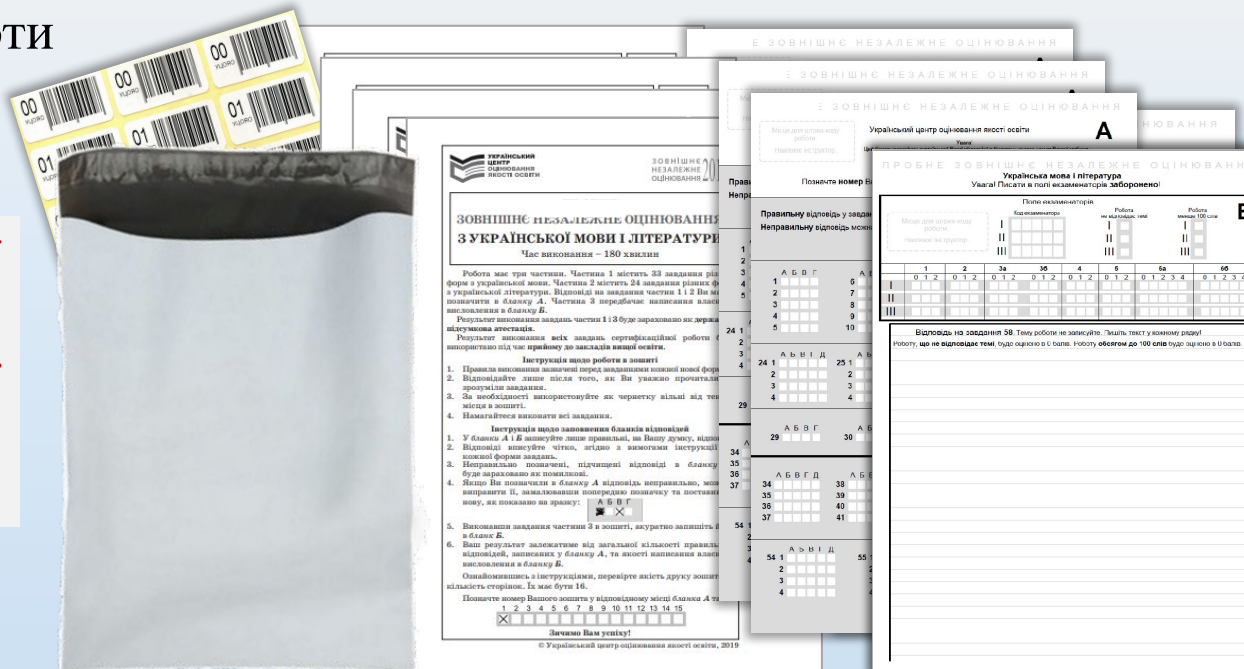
оти

00 YUDRO 01 YUDRO

УКРАЇНСЬКИЙ ЦЕНТР ОЦІНЮВАННЯ ЯКОСТІ ОСВІТИ

ЗОВНІШНЄ НЕЗАЛЕЖНЕ ОЦІНЮВАННЯ 201

ЗОВНІШНЄ НЕЗАЛЕЖНЕ ОЦІНЮВАННЯ
З УКРАЇНСЬКОЇ МОВИ І ЛІТЕРАТУРИ

Час виконання – 180 хвилин

Робота має три частини. Частина 1 містить 33 завдання різ форм з української мови. Частина 2 містить 24 завдання різних ф з української літератури. Відповіді на завдання частин 1 і 2 Ви м позначити в бланку А. Частина 3 передбачає написання власн висловлення в бланку Б.

Результат виконання завдань частин 1 і 3 буде зараховано як держ підсумкова атестація.

Результат виконання всіх завдань сертифікаційної роботи б використано під час прийому до закладів вищої освіти.

Інструкція щодо роботи в зошиті

1. Правила виконання зазначені перед завданнями кожної нової форм
2. Відповідайте лише після того, як Ви уважно прочитали зрозуміли завдання.
3. За необхідності використовуйте як чернетку вільні від тек місця в зошиті.
4. Намагайтеся виконати всі завдання.

Інструкція щодо заповнення бланків відповідей

1. У бланки А і Б записуйте лише правильні, на Вашу думку, відпо
2. Відповіді вписуйте чітко, згідно з вимогами інструкції кожної форми завдань.
3. Неправильно позначені, підчищені відповіді в бланку буде зараховано як помилкові.
4. Якщо Ви позначили в бланку А відповідь неправильно, мож виправити її, замалювавши попередню позначку та поставив нову, як показано на зразку:
5. Виконавши завдання частини 3 в зошиті, акуратно запишіть її в бланк Б.
6. Ваш результат залежатиме від загальної кількості правиль відповідей, записаних у бланку А, та якості написання власн висловлення в бланку Б.

Ознайомившись з інструкціями, перевірте якість друку зошит кількість сторінок. Їх має бути 16.

Позначте номер Вашого зошита у відповідному місці бланка А та
1 2 3 4 5 6 7 8 9 10 11 12 13 14 15

Зичимо Вам успіху!

© Український центр оцінювання якості освіти, 2019

ЗОВНІШНЄ НЕЗАЛЕЖНЕ ОЦІНЮВАННЯ

ЗОВНІШНЄ НЕЗАЛЕЖНЕ ОЦІНЮВАННЯ

ЗОВНІШНЄ НЕЗАЛЕЖНЕ ОЦІНЮВАННЯ

Український центр оцінювання якості освіти

А

Місце для штрих-коду роботи
Наклеює інструктор

Позначте номер В

Правильну відповідь у завдан
Неправильну відповідь можна

А Б В Г
1 2 3 4 5
6 7 8 9 10

А Б В Г Д
24 1 2 3 4
25 1 2 3 4

А Б В Г
29 30

А Б В Г Д
34 35 36 37
38 39 40 41

А Б В Г Д
54 1 2 3 4
55 1 2 3 4

ПРОБНЕ ЗОВНІШНЄ НЕЗАЛЕЖНЕ ОЦІНЮВАННЯ

Українська мова і література
Увага! Писати в полі екзаменаторів заборонено!

Поле екзаменаторів

Місце для штрих-коду роботи
Наклеює інструктор

Код екзаменатора
Робота не відповідає темі
Робота менше 100 слів

I II III

| 1 | 2 | 3а | 3б | 4 | 5 | 6а | 6б |
|---|---|---|---|---|---|---|---|
| 0 1 2 | 0 1 2 | 0 1 2 | 0 1 2 | 0 1 2 | 0 1 2 | 0 1 2 3 4 | 0 1 2 3 4 |

Відповідь на завдання 58. Тему роботи не записуйте. Пишіть текст у кожному рядку!
Роботу, що не відповідає темі, буде оцінено в 0 балів. Роботу обсягом до 100 слів буде оцінено в 0 балів.